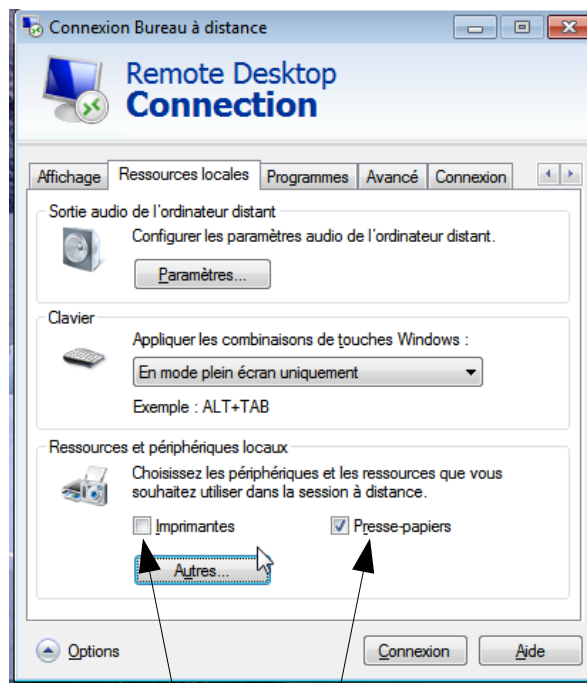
Connexion Bureau à distance

Remote Desktop
Connection

Affichage | Ressources locales | Programmes | Avancé | Connexion

Sortie audio de l'ordinateur distant

Configurer les paramètres audio de l'ordinateur distant.

Paramètres...

Clavier

Appliquer les combinaisons de touches Windows :

En mode plein écran uniquement

Exemple : ALT+TAB

Ressources et périphériques locaux

Choisissez les périphériques et les ressources que vous souhaitez utiliser dans la session à distance.

Imprimantes

Presse-papiers

Autres...

Options

Connexion

Aide